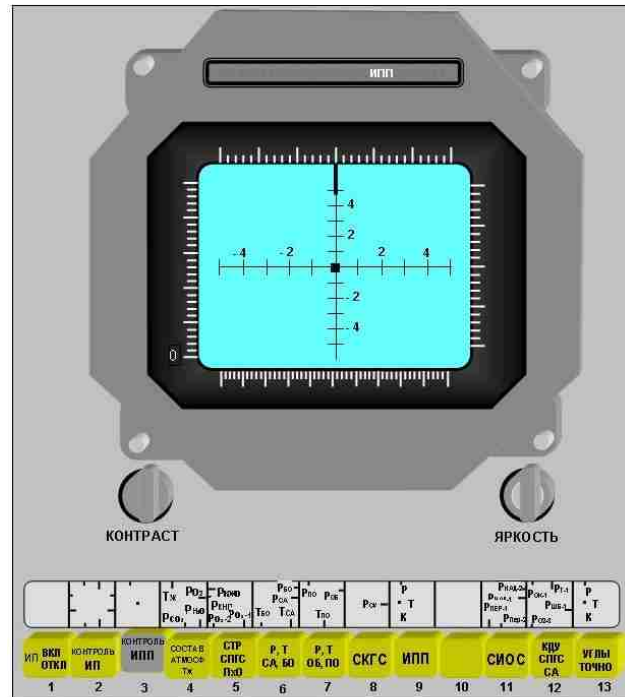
ИПП

4
2
-4 -2 2 4
-2
-4

0

КОНТРАСТ

ЯРКОСТЬ

Тж $P_{O_2}$ $P_{CO_2}$ $P_{H_2O}$
$P_{КНО}$ $P_{ЕНП}$ $P_{O_2-1}$ $P_{O_2-2}$
$P_{БО}$ $P_{СА}$ $T_{БО}$ $T_{СА}$
$P_{ПО}$ $P_{ОБ}$ $T_{ПО}$
$P_{СФ}$
Р Т К
$P_{НАД-2}$ $P_{ВСАС-1}$ $P_{ПЕР-1}$ $P_{ПЕР-2}$
$P_{ОК-1}$ $P_{Г-1}$ $P_{ШБ-1}$ $P_{ОБ-0}$
Р Т К

ИП ВКЛ ОТКЛ
КОНТРОЛЬ ИП
КОНТРОЛЬ ИПП
СОСТАВ АТМОСФ Тж
СТР СПГС П:О
Р, Т СА, БО
Р, Т ОБ, ПО
СКГС
ИПП
СИОС
КДУ СПГС СА
УГЛЫ ТОЧНО

1 2 3 4 5 6 7 8 9 10 11 12 13